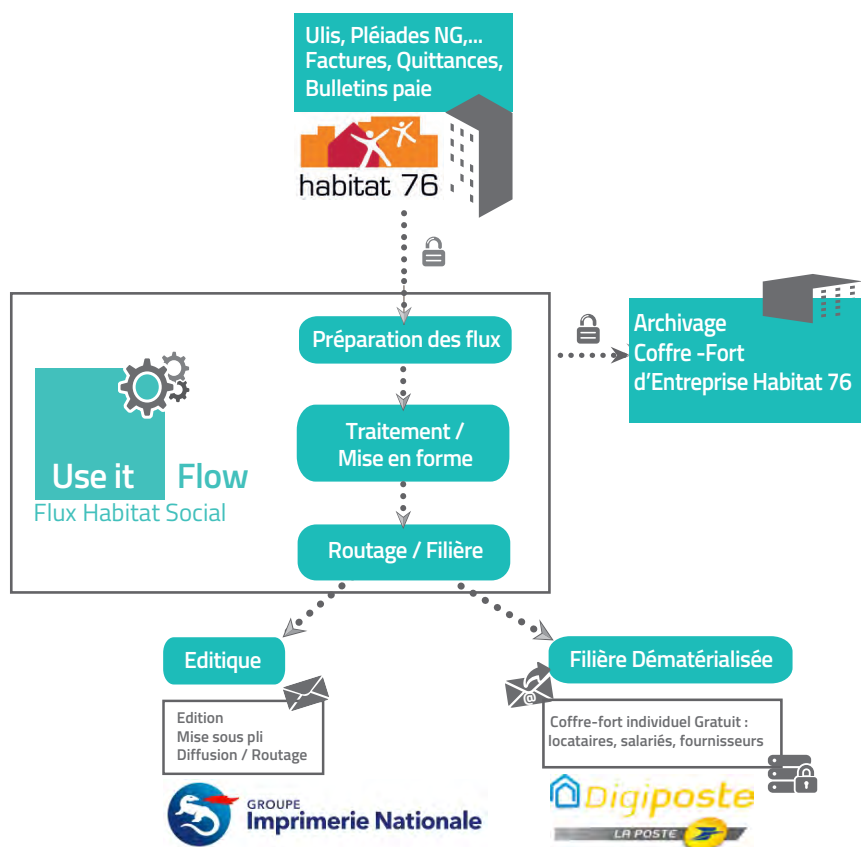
Ulis, Pléiades NG,...
Factures, Quittances,
Bulletins paie

habitat 76

Préparation des flux

Archivage
Coffre -Fort
d'Entreprise Habitat 76

Traitement /
Mise en forme

Use it Flow
Flux Habitat Social

Routage / Filière

Editique

Edition
Mise sous pli
Diffusion / Routage

GROUPE
Imprimerie Nationale

Filière Dématérialisée

Coffre-fort individuel Gratuit :
locataires, salariés, fournisseurs

Digiposte
LA POSTE